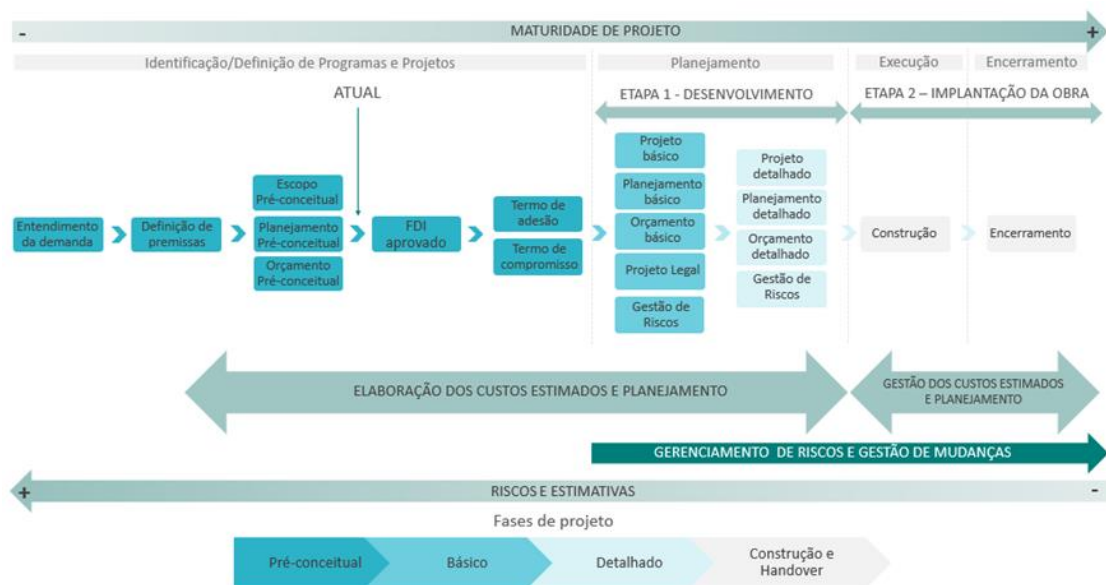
- MATURIDADE DE PROJETO +

Identificação/Definição de Programas e Projetos

Planejamento

Execução

Encerramento

ATUAL

ETAPA 1 - DESENVOLVIMENTO

ETAPA 2 – IMPLANTAÇÃO DA OBRA

Entendimento da demanda

Definição de premissas

Escopo Pré-conceitual

Planejamento Pré-conceitual

Orçamento Pré-conceitual

FDI aprovado

Termo de adesão

Termo de compromisso

Projeto básico

Planejamento básico

Orçamento básico

Projeto Legal

Gestão de Riscos

Projeto detalhado

Planejamento detalhado

Orçamento detalhado

Gestão de Riscos

Construção

Encerramento

ELABORAÇÃO DOS CUSTOS ESTIMADOS E PLANEJAMENTO

GESTÃO DOS CUSTOS ESTIMADOS E PLANEJAMENTO

GERENCIAMENTO DE RISCOS E GESTÃO DE MUDANÇAS

+ RISCOS E ESTIMATIVAS -

Fases de projeto

Pré-conceitual

Básico

Detalhado

Construção e Handover